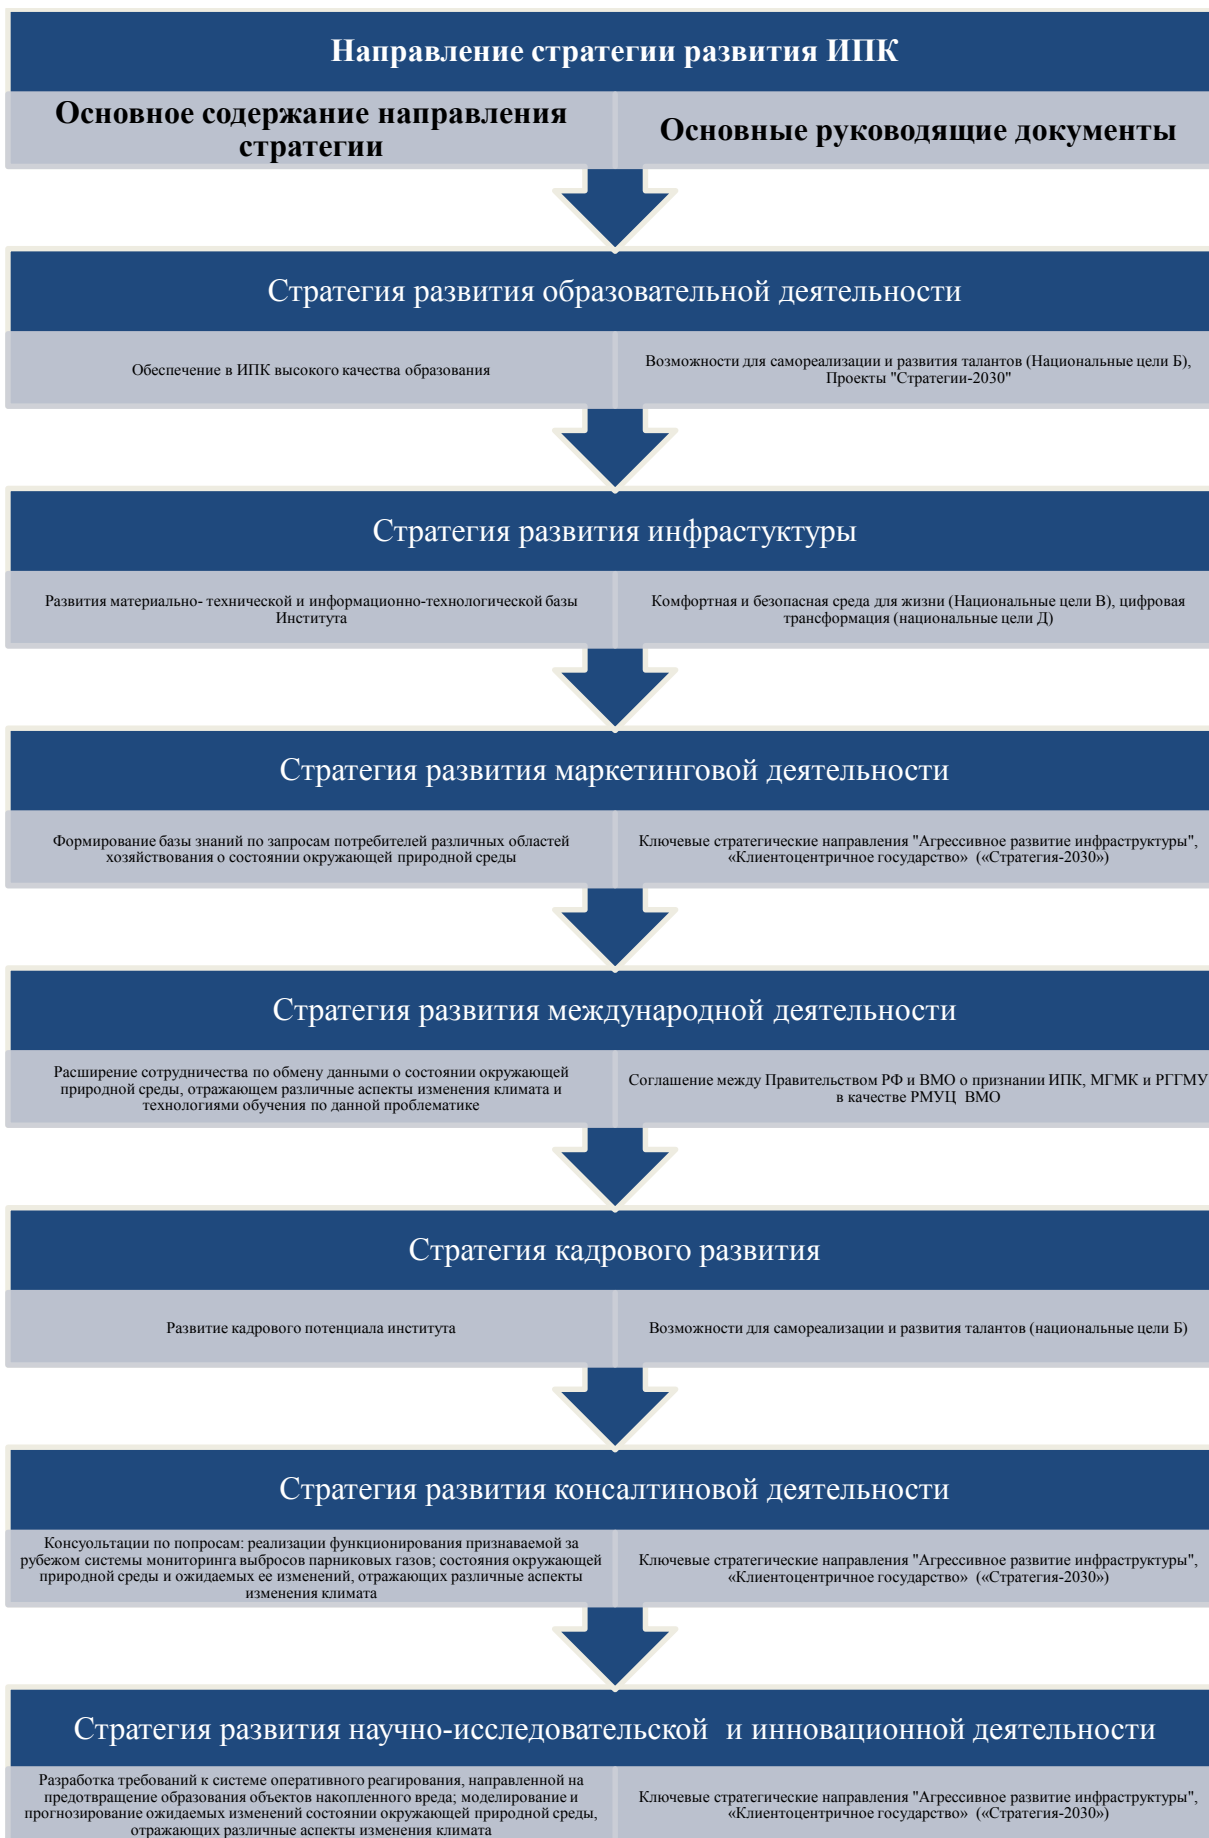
Направление стратегии развития ИПК

Основное содержание направления стратегии

Основные руководящие документы

Стратегия развития образовательной деятельности

Обеспечение в ИПК высокого качества образования

Возможности для самореализации и развития талантов (Национальные цели Б), Проекты "Стратегии-2030"

Стратегия развития инфрастуктуры

Развития материально- технической и информационно-технологической базы Института

Комфортная и безопасная среда для жизни (Национальные цели В), цифровая трансформация (национальные цели Д)

Стратегия развития маркетинговой деятельности

Формирование базы знаний по запросам потребителей различных областей хозяйствования о состоянии окружающей природной среды

Ключевые стратегические направления "Агрессивное развитие инфраструктуры", «Клиентоцентричное государство» («Стратегия-2030»)

Стратегия развития международной деятельности

Расширение сотрудничества по обмену данными о состоянии окружающей природной среды, отражающем различные аспекты изменения климата и технологиями обучения по данной проблематике

Соглашение между Правительством РФ и ВМО о признании ИПК, МГМК и РГГМУ в качестве РМУЦ ВМО

Стратегия кадрового развития

Развитие кадрового потенциала института

Возможности для самореализации и развития талантов (национальные цели Б)

Стратегия развития консалтиновой деятельности

Консультации по попросам: реализации функционирования признаваемой за рубежом системы мониторинга выбросов парниковых газов; состояния окружающей природной среды и ожидаемых ее изменений, отражающих различные аспекты изменения климата

Ключевые стратегические направления "Агрессивное развитие инфраструктуры", «Клиентоцентричное государство» («Стратегия-2030»)

Стратегия развития научно-исследовательской и инновационной деятельности

Разработка требований к системе оперативного реагирования, направленной на предотвращение образования объектов накопленного вреда; моделирование и прогнозирование ожидаемых изменений состоянии окружающей природной среды, отражающих различные аспекты изменения климата

Ключевые стратегические направления "Агрессивное развитие инфраструктуры", «Клиентоцентричное государство» («Стратегия-2030»)